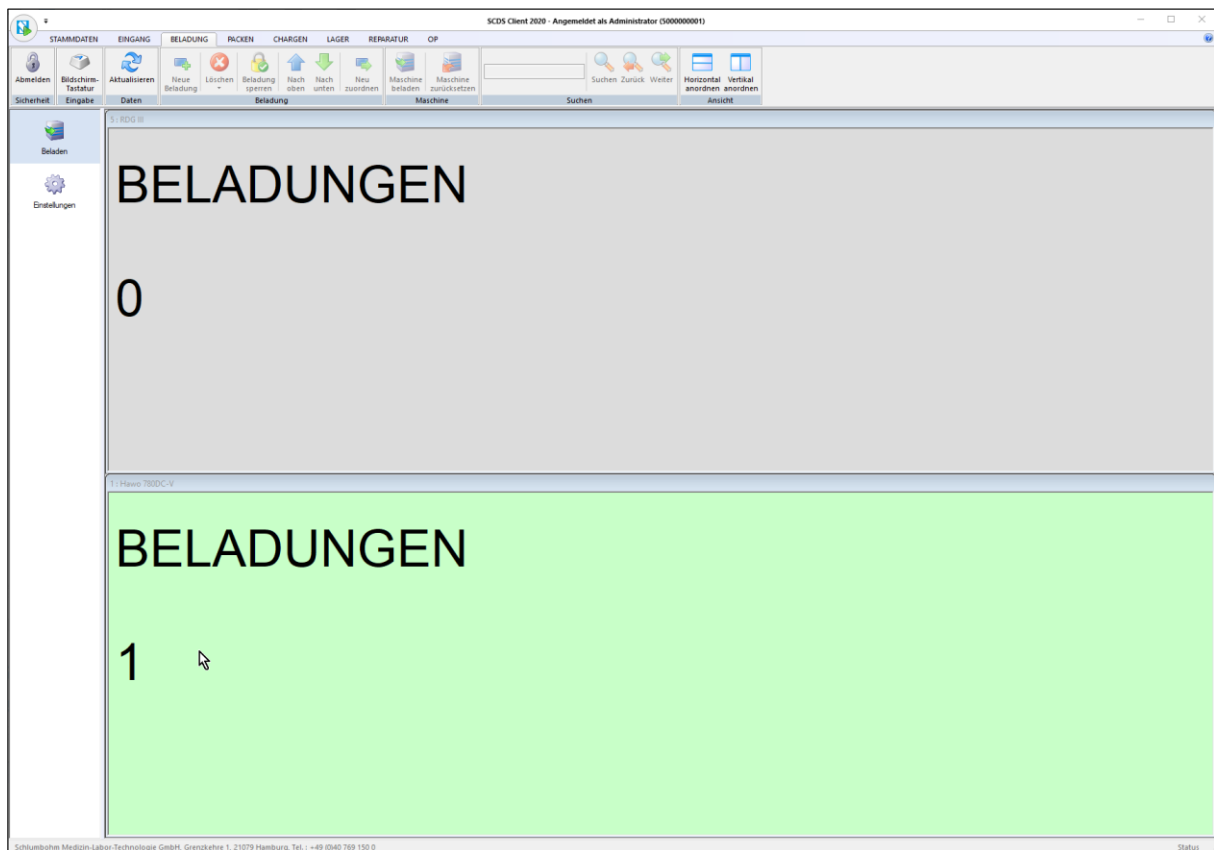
SCDS Client 2020 - Angemeldet als Administrator (5000000001)

STAMMDATEN EINGANG BELADUNG PACKEN CHARGEN LAGER REPARATUR OP

Abmelden
Sicherheit
Bildschirm-Tastatur
Eingabe
Aktualisieren
Daten
Neue Beladung
Löschen
Beladung sperren
Nach oben
Nach unten
Neu zuordnen
Beladung
Maschine beladen
Maschine zurücksetzen
Maschine
Suchen Zurück Weiter
Suchen
Horizontal anordnen
Vertikal anordnen
Ansicht

Beladen
Einstellungen

5 : RDG III

BELADUNGEN

0

1 : Hawo 780DC-V

BELADUNGEN

1

Schlumbohm Medizin-Labor-Technologie GmbH, Grenzkehre 1, 21079 Hamburg, Tel.: +49 (0)40 769 150 0
Status